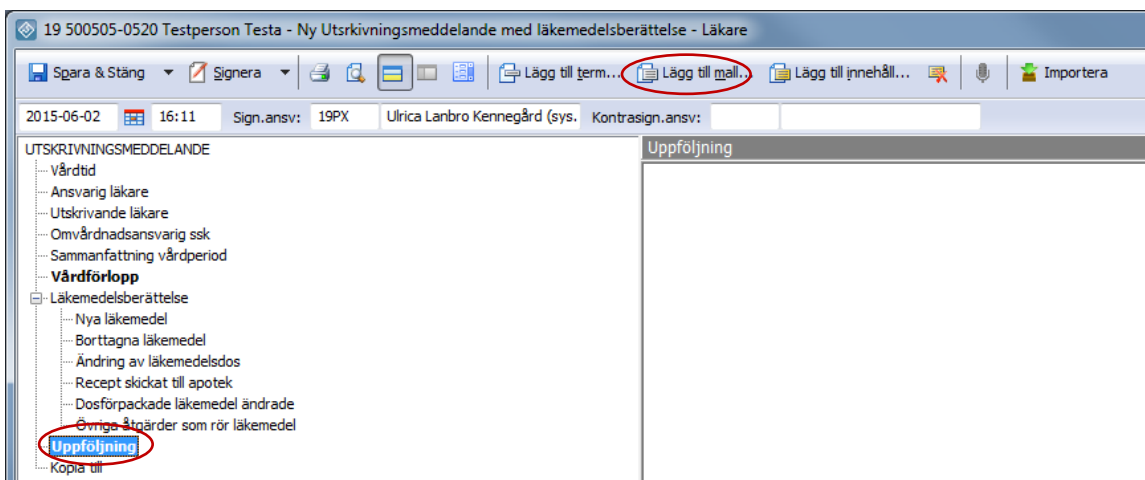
19 500505-0520 Testperson Testa - Ny Utskrivningsmeddelande med läkemedelsberättelse - Läkare

Spara & Stäng
Signera
Lägg till term...
Lägg till mall...
Lägg till innehåll...
Importera

2015-06-02
16:11
Sign.ansv:
19PX
Ulrica Lanbro Kennegård (sys.
Kontrasign.ansv:

UTSKRIVNINGSMEDDELANDE
Vårdtid
Ansvarig läkare
Utskrivande läkare
Omvårdnadsansvarig ssk
Sammanfattning vårdperiod
Vårdförlopp
Läkemedelsberättelse
Nya läkemedel
Borttagna läkemedel
Ändring av läkemedelsdos
Recept skickat till apotek
Dosförpackade läkemedel ändrade
Övriga åtgärder som rör läkemedel
Uppföljning
Kopia till

Uppföljning